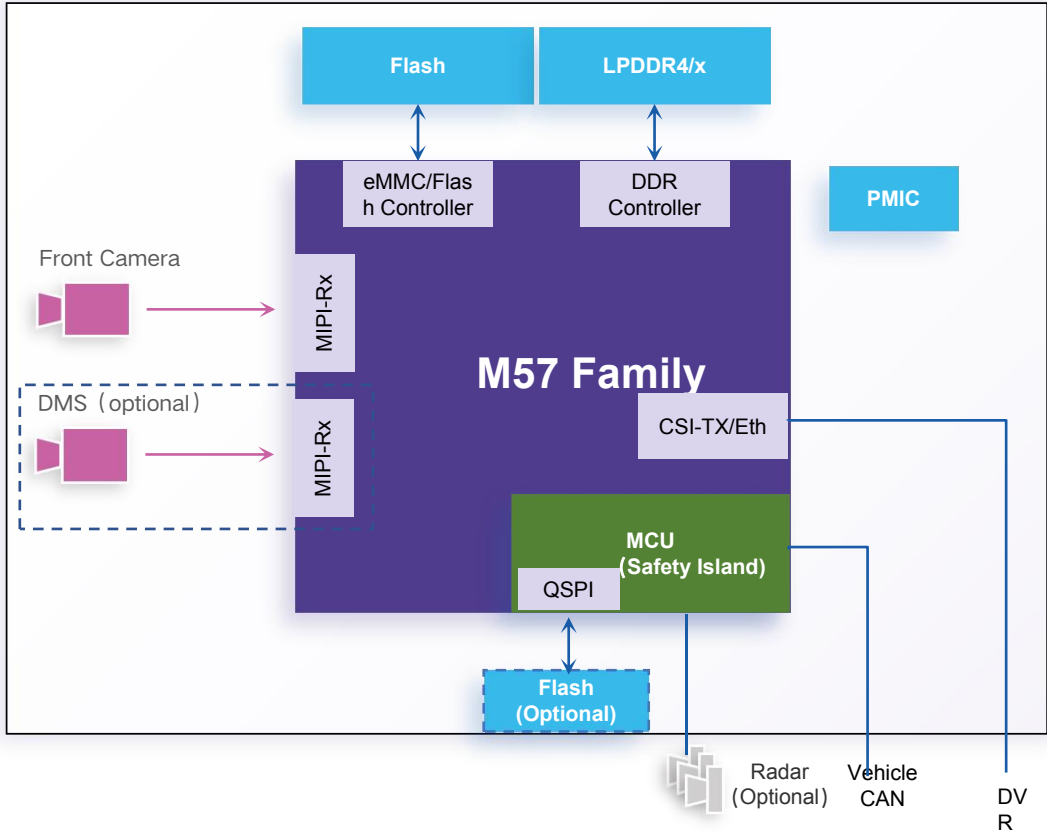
Flash

LPDDR4/x

eMMC/Flash Controller

DDR Controller

PMIC

Front Camera

MIPI-Rx

M57 Family

DMS（optional）

MIPI-Rx

CSI-TX/Eth

MCU
(Safety Island)

QSPI

Flash
(Optional)

Radar
（Optional）

Vehicle
CAN

DV
R